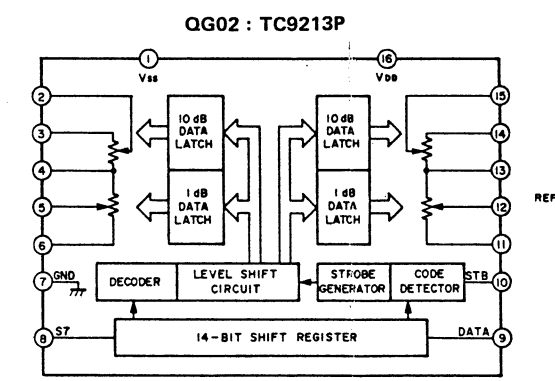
QG02 : TC9213P

1
Vss
16
VDD
2
3
4
5
6
7
GND
8
S7
15
14
13
12
11
10
STB
9
DATA
REF

10 dB DATA LATCH
1 dB DATA LATCH
10 dB DATA LATCH
1 dB DATA LATCH
DECODER
LEVEL SHIFT CIRCUIT
STROBE GENERATOR
CODE DETECTOR
14-BIT SHIFT REGISTER